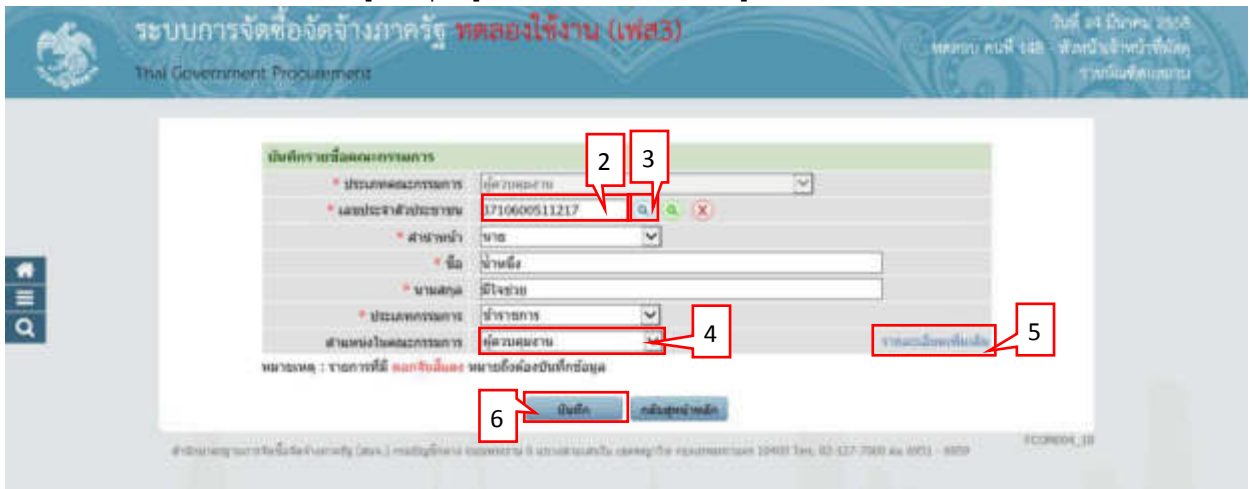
ระบบการจัดซื้อจัดจ้างภาครัฐ ทดลองใช้งาน (เฟส3)
Thai Government Procurement
วันที่ 24 มีนาคม 2558
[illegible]
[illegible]

บันทึกรายชื่อคณะกรรมการ
* ประเภทคณะกรรมการ ผู้ควบคุมงาน
* เลขประจำตัวประชาชน 1710600511217
* คำนำหน้า นาย
* ชื่อ น้ำหนึ่ง
* นามสกุล มีใจช่วย
* ประเภทกรรมการ ข้าราชการ
ตำแหน่งในคณะกรรมการ ผู้ควบคุมงาน
รายละเอียดเพิ่มเติม
หมายเหตุ : รายการที่มี ดอกจันสีแดง หมายถึงต้องบันทึกข้อมูล
บันทึก กลับสู่หน้าหลัก
2
3
4
5
6
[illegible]
FCON004_10